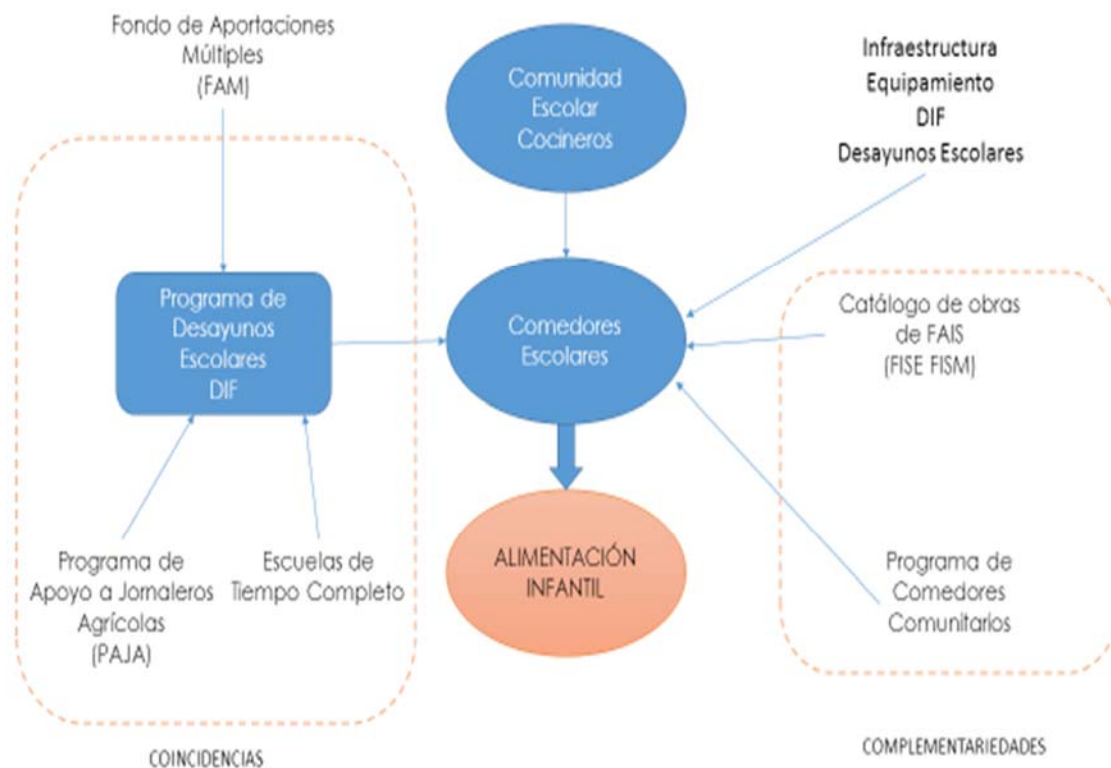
Fondo de Aportaciones Múltiples (FAM)

Comunidad Escolar Cocineros

Infraestructura
Equipamiento
DIF
Desayunos Escolares

Programa de Desayunos Escolares DIF

Comedores Escolares

Catálogo de obras de FAIS (FISE FISM)

ALIMENTACIÓN INFANTIL

Programa de Apoyo a Jornaleros Agrícolas (PAJA)

Escuelas de Tiempo Completo

Programa de Comedores Comunitarios

COINCIDENCIAS

COMPLEMENTARIEDADES